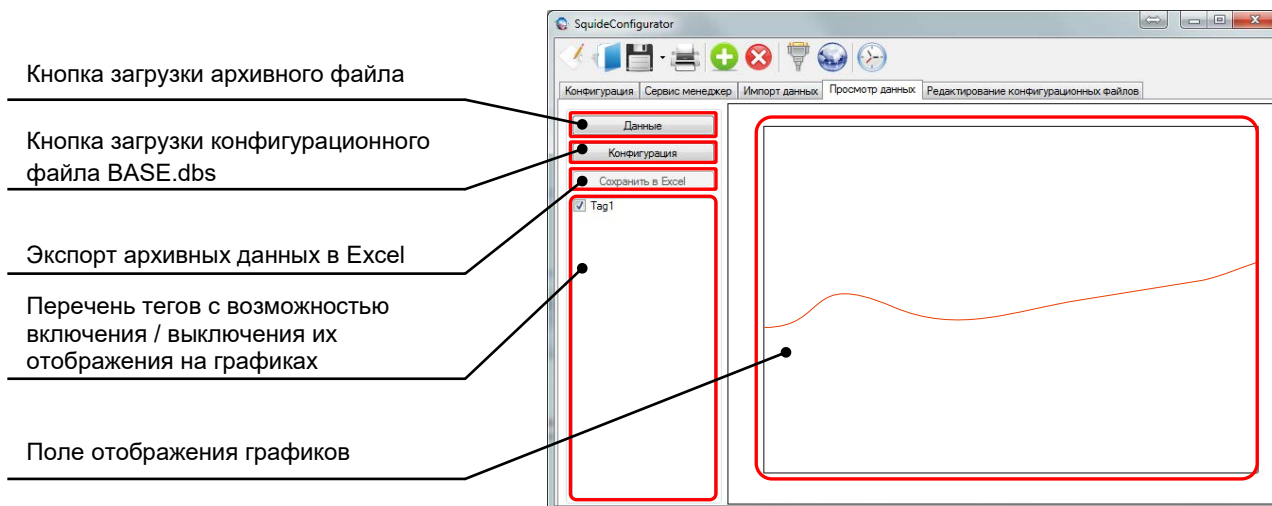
Кнопка загрузки архивного файла

Кнопка загрузки конфигурационного файла BASE.dbs

Экспорт архивных данных в Excel

Перечень тегов с возможностью включения / выключения их отображения на графиках

Поле отображения графиков

SquideConfigurator

Конфигурация | Сервис менеджер | Импорт данных | Просмотр данных | Редактирование конфигурационных файлов

Данные

Конфигурация

Сохранить в Excel

Tag1